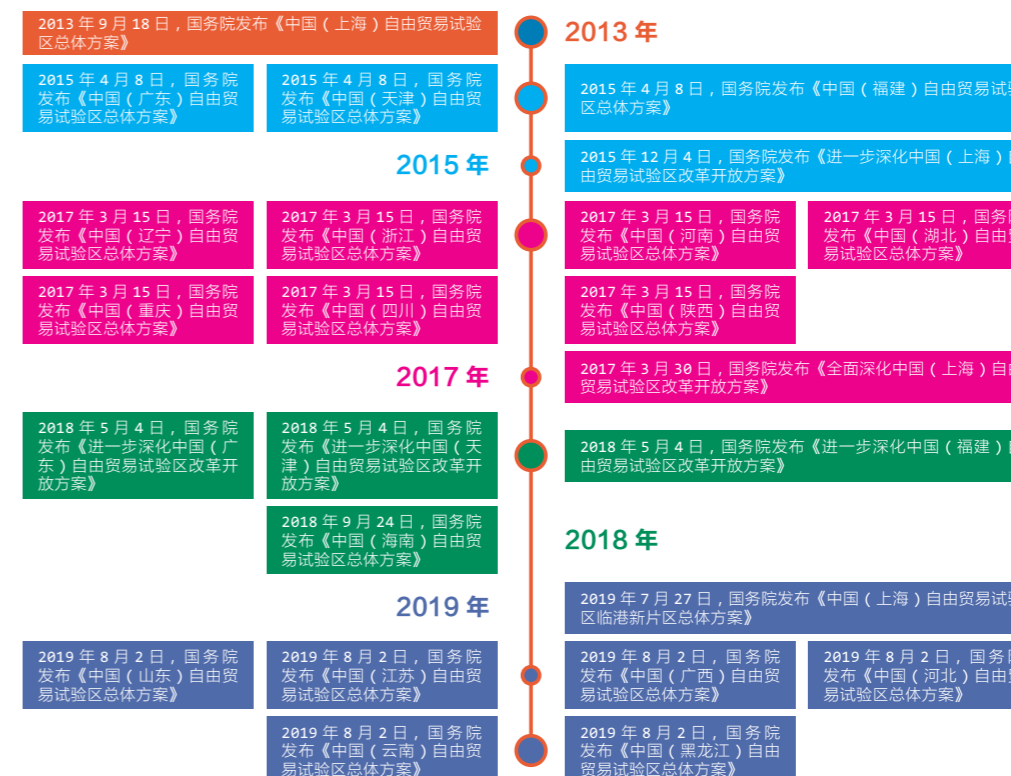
2013 年 9 月 18 日，国务院发布《中国（上海）自由贸易试验区总体方案》

2013 年

2015 年 4 月 8 日，国务院发布《中国（广东）自由贸易试验区总体方案》

2015 年 4 月 8 日，国务院发布《中国（天津）自由贸易试验区总体方案》

2015 年 4 月 8 日，国务院发布《中国（福建）自由贸易试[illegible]区总体方案》

2015 年

2015 年 12 月 4 日，国务院发布《进一步深化中国（上海）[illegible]由贸易试验区改革开放方案》

2017 年 3 月 15 日，国务院发布《中国（辽宁）自由贸易试验区总体方案》

2017 年 3 月 15 日，国务院发布《中国（浙江）自由贸易试验区总体方案》

2017 年 3 月 15 日，国务院发布《中国（河南）自由贸易试验区总体方案》

2017 年 3 月 15 日，国务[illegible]发布《中国（湖北）自由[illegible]易试验区总体方案》

2017 年 3 月 15 日，国务院发布《中国（重庆）自由贸易试验区总体方案》

2017 年 3 月 15 日，国务院发布《中国（四川）自由贸易试验区总体方案》

2017 年 3 月 15 日，国务院发布《中国（陕西）自由贸易试验区总体方案》

2017 年

2017 年 3 月 30 日，国务院发布《全面深化中国（上海）自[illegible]贸易试验区改革开放方案》

2018 年 5 月 4 日，国务院发布《进一步深化中国（广东）自由贸易试验区改革开放方案》

2018 年 5 月 4 日，国务院发布《进一步深化中国（天津）自由贸易试验区改革开放方案》

2018 年 5 月 4 日，国务院发布《进一步深化中国（福建）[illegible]由贸易试验区改革开放方案》

2018 年 9 月 24 日，国务院发布《中国（海南）自由贸易试验区总体方案》

2018 年

2019 年

2019 年 7 月 27 日，国务院发布《中国（上海）自由贸易试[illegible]区临港新片区总体方案》

2019 年 8 月 2 日，国务院发布《中国（山东）自由贸易试验区总体方案》

2019 年 8 月 2 日，国务院发布《中国（江苏）自由贸易试验区总体方案》

2019 年 8 月 2 日，国务院发布《中国（广西）自由贸易试验区总体方案》

2019 年 8 月 2 日，国务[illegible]发布《中国（河北）自由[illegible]易试验区总体方案》

2019 年 8 月 2 日，国务院发布《中国（云南）自由贸易试验区总体方案》

2019 年 8 月 2 日，国务院发布《中国（黑龙江）自由贸易试验区总体方案》